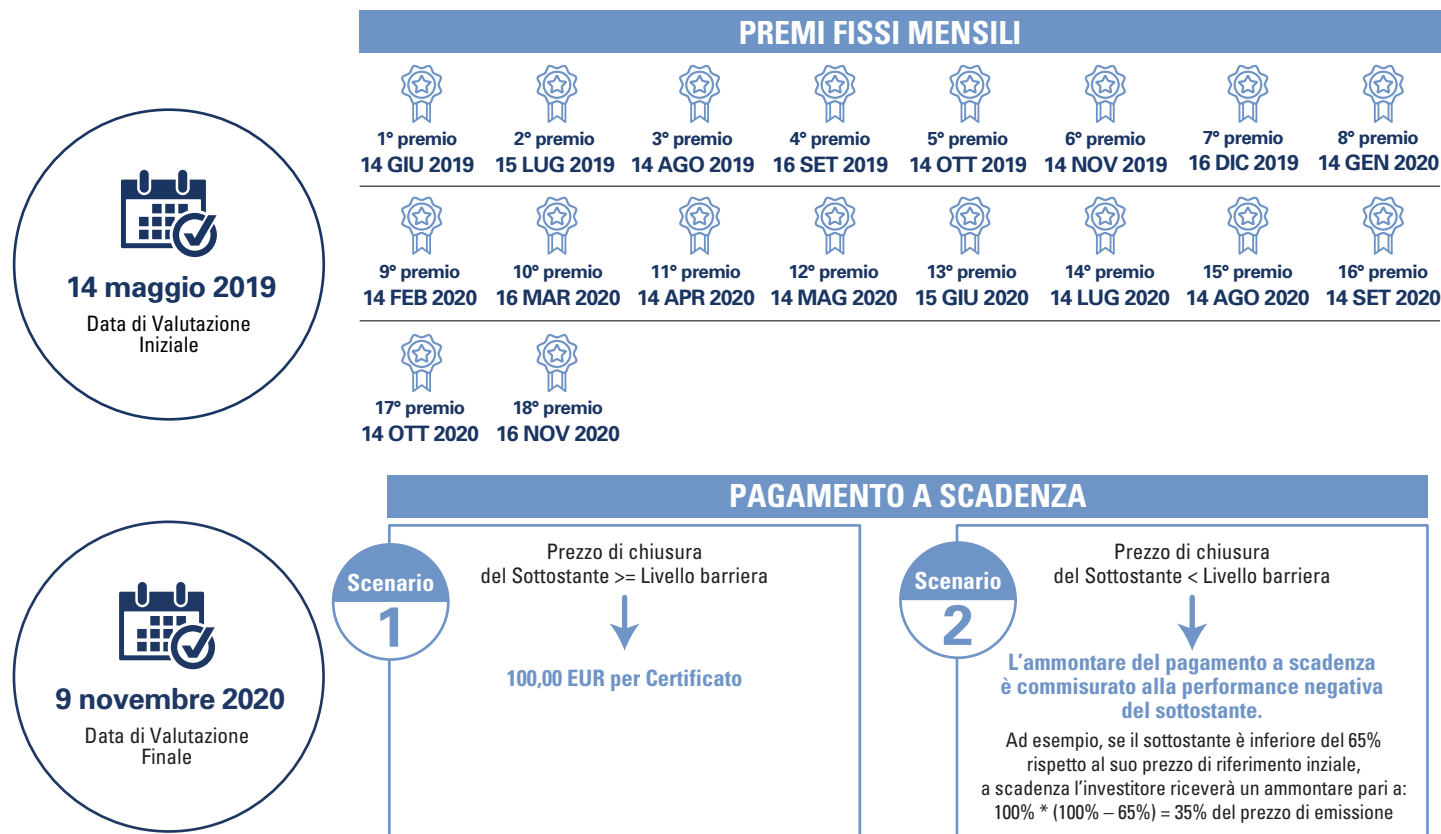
14 maggio 2019
Data di Valutazione Iniziale

PREMI FISSI MENSILI

1° premio
14 GIU 2019

2° premio
15 LUG 2019

3° premio
14 AGO 2019

4° premio
16 SET 2019

5° premio
14 OTT 2019

6° premio
14 NOV 2019

7° premio
16 DIC 2019

8° premio
14 GEN 2020

9° premio
14 FEB 2020

10° premio
16 MAR 2020

11° premio
14 APR 2020

12° premio
14 MAG 2020

13° premio
15 GIU 2020

14° premio
14 LUG 2020

15° premio
14 AGO 2020

16° premio
14 SET 2020

17° premio
14 OTT 2020

18° premio
16 NOV 2020

9 novembre 2020
Data di Valutazione Finale

PAGAMENTO A SCADENZA

Scenario 1

Prezzo di chiusura del Sottostante >= Livello barriera

100,00 EUR per Certificato

Scenario 2

Prezzo di chiusura del Sottostante < Livello barriera

L’ammontare del pagamento a scadenza è commisurato alla performance negativa del sottostante.

Ad esempio, se il sottostante è inferiore del 65% rispetto al suo prezzo di riferimento inziale, a scadenza l’investitore riceverà un ammontare pari a: 100% * (100% – 65%) = 35% del prezzo di emissione